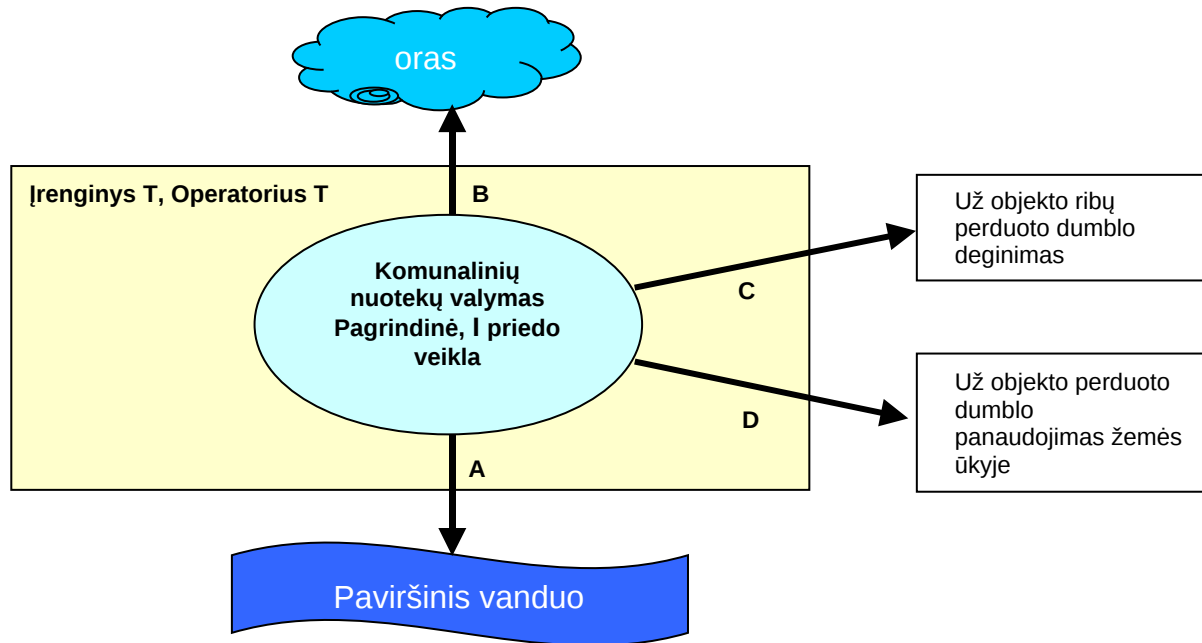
oras

Įrenginys T, Operatorius T

B

Komunalinių nuotekų valymas Pagrindinė, I priedo veikla

Už objekto ribų perduoto dumblo deginimas

C

Už objekto perduoto dumblo panaudojimas žemės ūkyje

D

A

Paviršinis vanduo